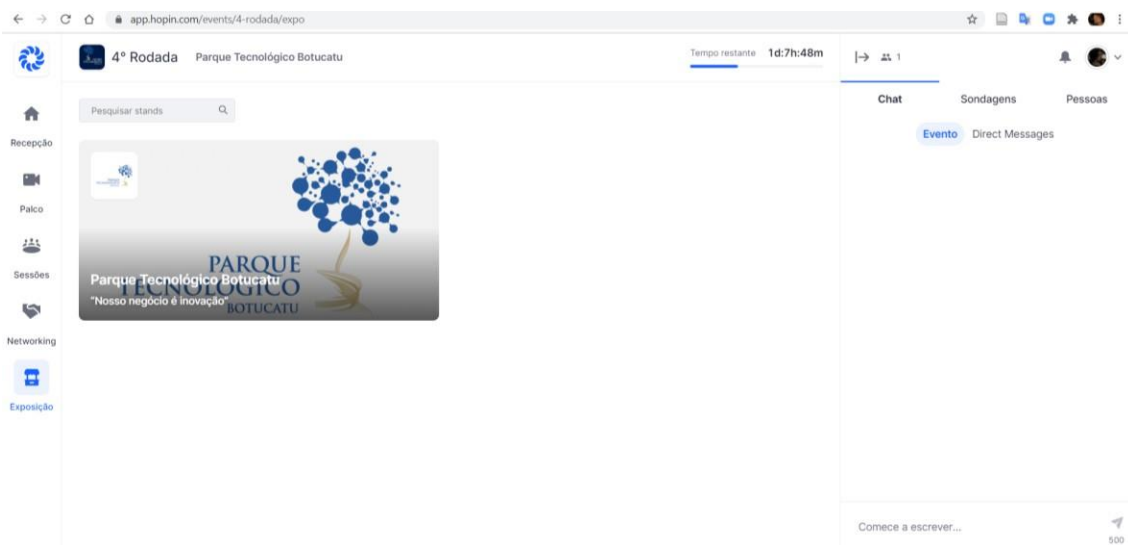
app.hopin.com/events/4-rodada/expo

4° Rodada Parque Tecnológico Botucatu

Tempo restante 1d:7h:48m

1

Chat Sondagens Pessoas

Evento Direct Messages

Recepção

Palco

Sessões

Networking

Exposição

Pesquisar stands

PARQUE TECNOLÓGICO BOTUCATU

Parque Tecnológico Botucatu

"Nosso negócio é inovação"

Comece a escrever...

500